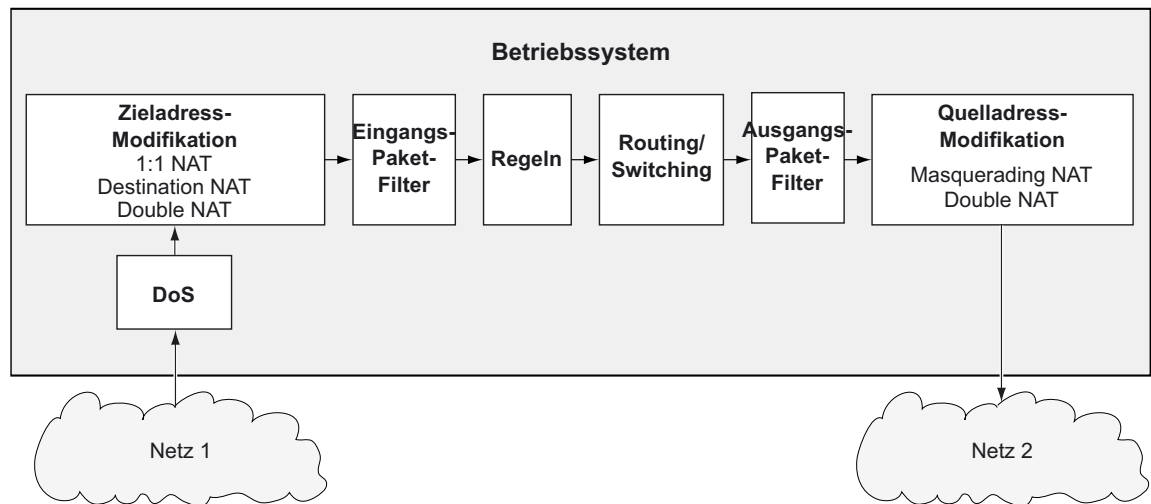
Betriebssystem

Zieladress-Modifikation
1:1 NAT
Destination NAT
Double NAT

Eingangs-Paket-Filter

Regeln

Routing/ Switching

Ausgangs-Paket-Filter

Quelladress-Modifikation
Masquerading NAT
Double NAT

DoS

Netz 1

Netz 2